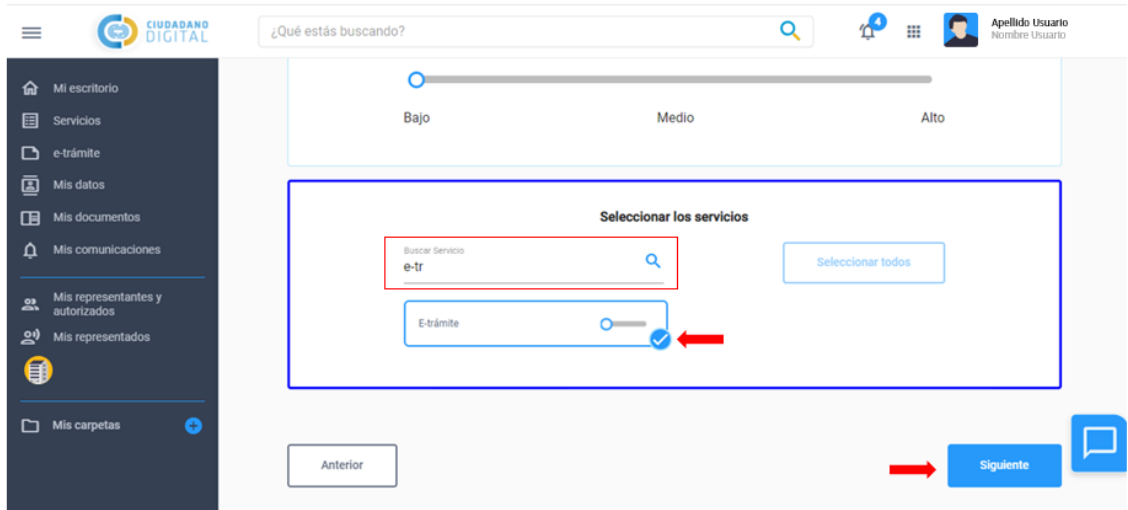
CIUDADANO DIGITAL

¿Qué estás buscando?

4

Apellido Usuario
Nombre Usuario

Mi escritorio
Servicios
e-trámite
Mis datos
Mis documentos
Mis comunicaciones
Mis representantes y autorizados
Mis representados
Mis carpetas

Bajo
Medio
Alto

Seleccionar los servicios

Buscar Servicio
e-tr

Seleccionar todos

E-trámite

Anterior

Siguiente